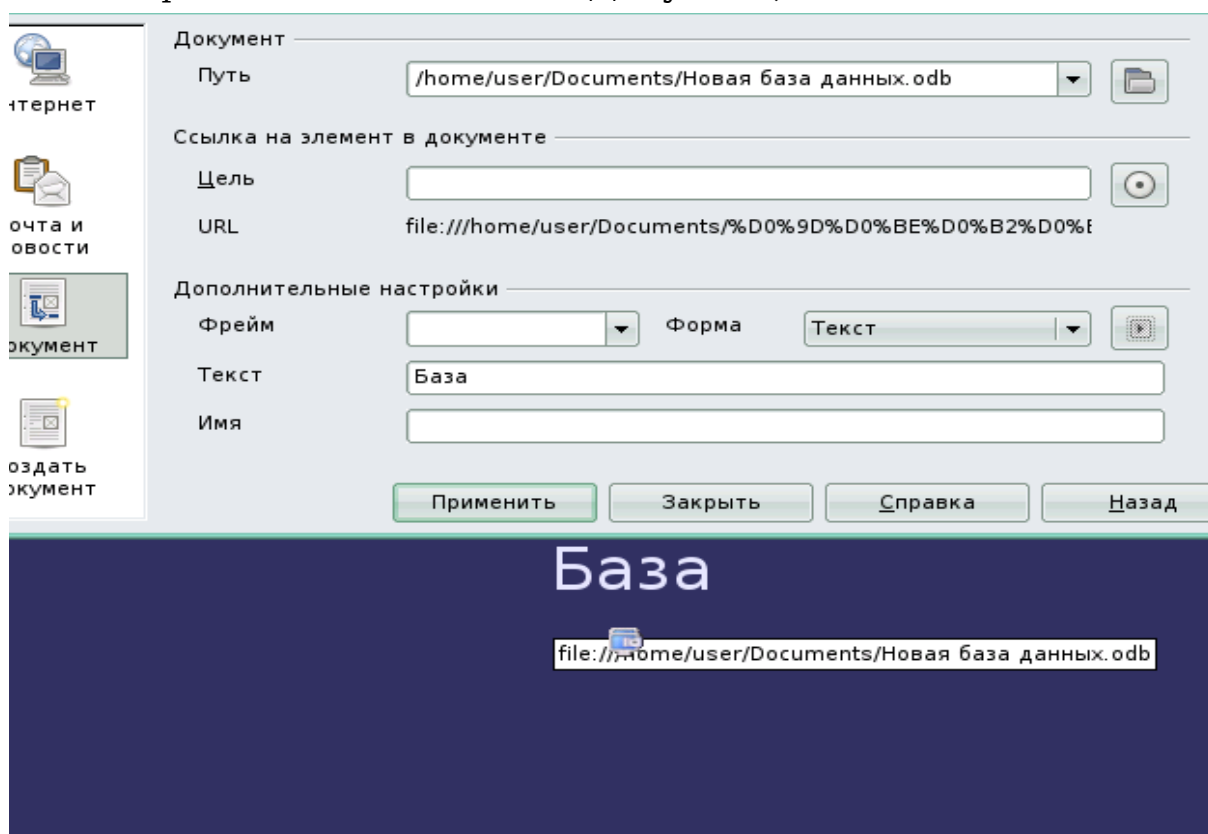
нтернет

очта и овости

окумент

оздать окумент

Документ

Путь /home/user/Documents/Новая база данных.odb

Ссылка на элемент в документе

Цель

URL file:///home/user/Documents/%D0%9D%D0%BE%D0%B2%D0%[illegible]

Дополнительные настройки

Фрейм

Форма Текст

Текст База

Имя

Применить Закрыть Справка Назад

База

file:///home/user/Documents/Новая база данных.odb